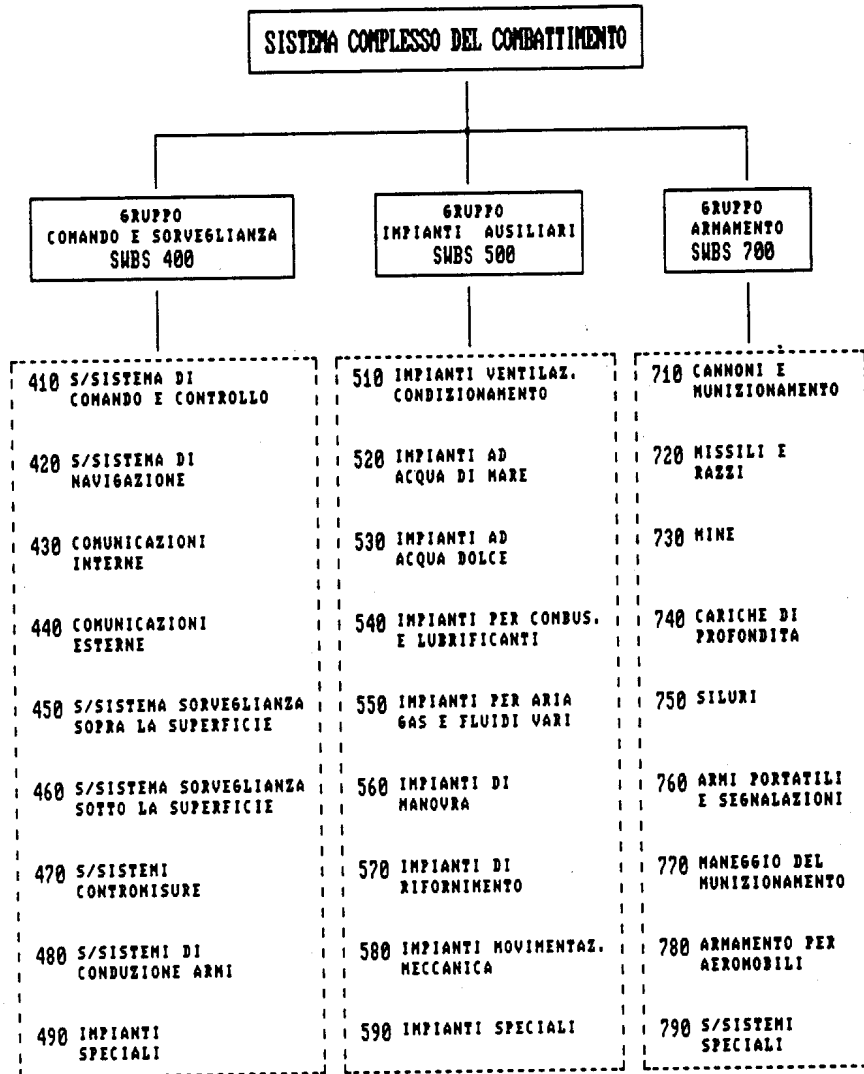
SISTEMA COMPLESSO DEL COMBATTIMENTO

GRUPPO
COMANDO E SORVEGLIANZA
SWBS 400

GRUPPO
IMPIANTI AUSILIARI
SWBS 500

GRUPPO
ARMAMENTO
SWBS 700

410 S/SISTEMA DI COMANDO E CONTROLLO

420 S/SISTEMA DI NAVIGAZIONE

430 COMUNICAZIONI INTERNE

440 COMUNICAZIONI ESTERNE

450 S/SISTEMA SORVEGLIANZA SOPRA LA SUPERFICIE

460 S/SISTEMA SORVEGLIANZA SOTTO LA SUPERFICIE

470 S/SISTEMI CONTROMISURE

480 S/SISTEMI DI CONDUZIONE ARMI

490 IMPIANTI SPECIALI

510 IMPIANTI VENTILAZ. CONDIZIONAMENTO

520 IMPIANTI AD ACQUA DI MARE

530 IMPIANTI AD ACQUA DOLCE

540 IMPIANTI PER COMBUS. E LUBRIFICANTI

550 IMPIANTI PER ARIA GAS E FLUIDI VARI

560 IMPIANTI DI MANOVRA

570 IMPIANTI DI RIFORNIMENTO

580 IMPIANTI MOVIMENTAZ. MECCANICA

590 IMPIANTI SPECIALI

710 CANNONI E MUNIZIONAMENTO

720 MISSILI E RAZZI

730 MINE

740 CARICHE DI PROFONDITA

750 SILURI

760 ARMI PORTATILI E SEGNALAZIONI

770 MANEGGIO DEL MUNIZIONAMENTO

780 ARMAMENTO PER AEROMOBILI

790 S/SISTEMI SPECIALI